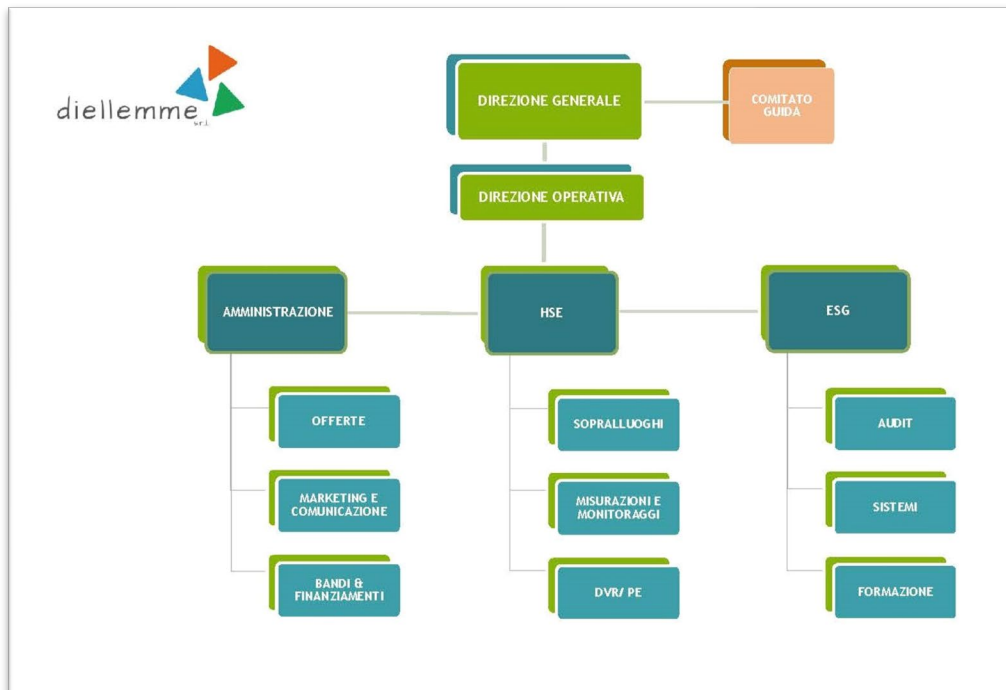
diellemme s.r.l.

DIREZIONE GENERALE

COMITATO GUIDA

DIREZIONE OPERATIVA

AMMINISTRAZIONE

HSE

ESG

OFFERTE

MARKETING E COMUNICAZIONE

BANDI & FINANZIAMENTI

SOPRALLUOGHI

MISURAZIONI E MONITORAGGI

DVR/ PE

AUDIT

SISTEMI

FORMAZIONE